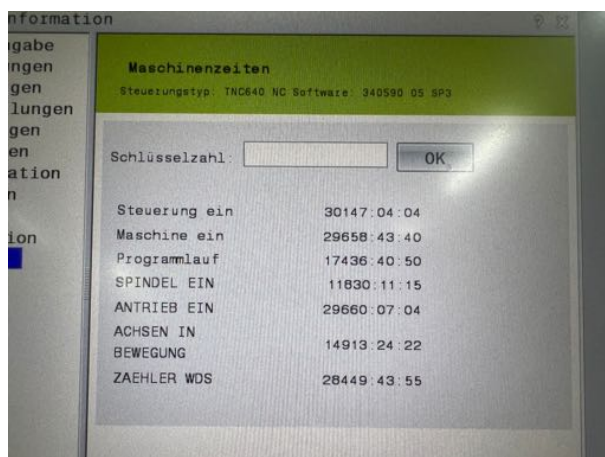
nformation
gabe
ngen
gen
lungen
gen
en
ation
n

ion

Maschinenzeiten
Steuerungstyp: TNC640 NC Software: 340590 05 SP3

Schlüsselzahl:
OK

| | |
|---|---|
| Steuerung ein | 30147:04:04 |
| Maschine ein | 29658:43:40 |
| Programmlauf | 17436:40:50 |
| SPINDEL EIN | 11830:11:15 |
| ANTRIEB EIN | 29660:07:04 |
| ACHSEN IN BEWEGUNG | 14913:24:22 |
| ZAEHLER WDS | 28449:43:55 |